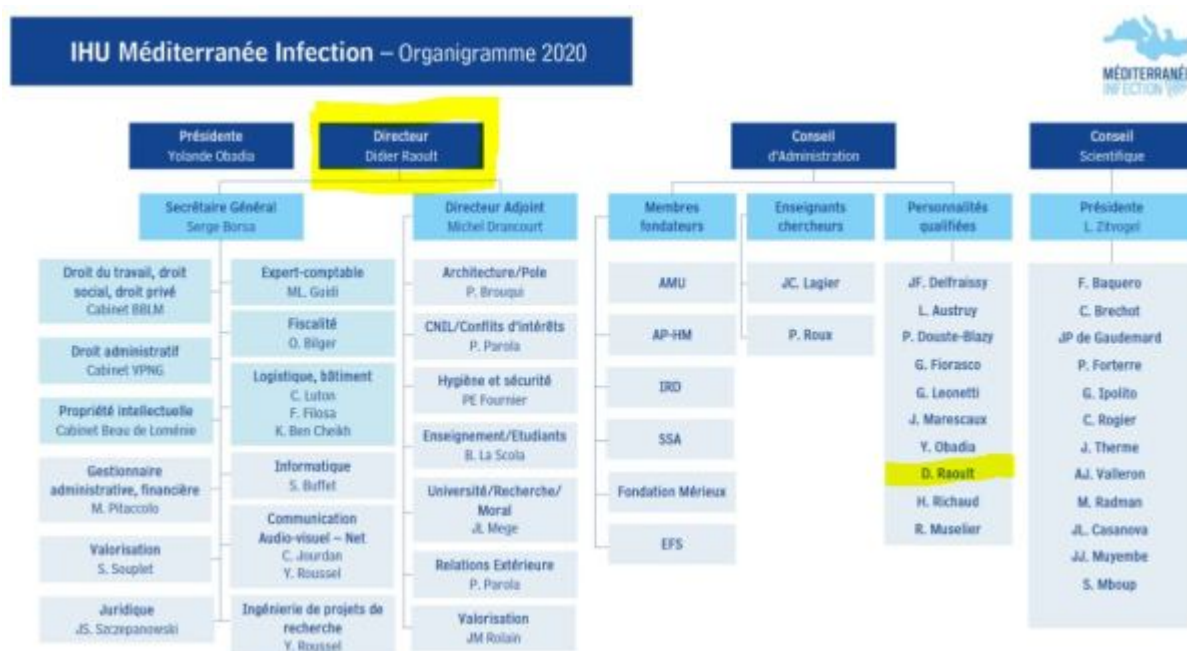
IHU Méditerranée Infection – Organigramme 2020

MÉDITERRANÉE INFECTION

Présidente
Yolande Obadia

Directeur
Didier Raoult

Conseil
d'Administration

Conseil
Scientifique

Secrétaire Général
Serge Borsa

Directeur Adjoint
Michel Drancourt

Membres fondateurs

Enseignants chercheurs

Personnalités qualifiées

Présidente
L. Zitvogel

Droit du travail, droit social, droit privé
Cabinet BBLM

Droit administratif
Cabinet VPNG

Propriété intellectuelle
Cabinet Beau de Loménie

Gestionnaire administrative, financière
M. Pitaccolo

Valorisation
S. Souplet

Juridique
JS. Szczepanowski

Expert-comptable
ML. Guidi

Fiscalité
O. Bilger

Logistique, bâtiment
C. Luton
F. Filosa
K. Ben Cheikh

Informatique
S. Buffet

Communication Audio-visuel – Net
C. Jourdan
Y. Roussel

Ingénierie de projets de recherche
Y. Roussel

Architecture/Pole
P. Brouqui

CNIL/Conflits d'intérêts
P. Parola

Hygiène et sécurité
PE Fournier

Enseignement/Etudiants
B. La Scola

Université/Recherche/Moral
JL Mege

Relations Extérieure
P. Parola

Valorisation
JM Rolain

AMU

AP-HM

IRD

SSA

Fondation Mérieux

EFS

JC. Lagier

P. Roux

JF. Delfraissy
L. Austruy
P. Douste-Blazy
G. Fiorasco
G. Leonetti
J. Marescaux
Y. Obadia
D. Raoult
H. Richaud
R. Muselier

F. Baquero
C. Brechot
JP de Gaudemard
P. Forterre
G. Ipolito
C. Rogier
J. Therme
AJ. Valleron
M. Radman
JL. Casanova
JJ. Muyembe
S. Mboup